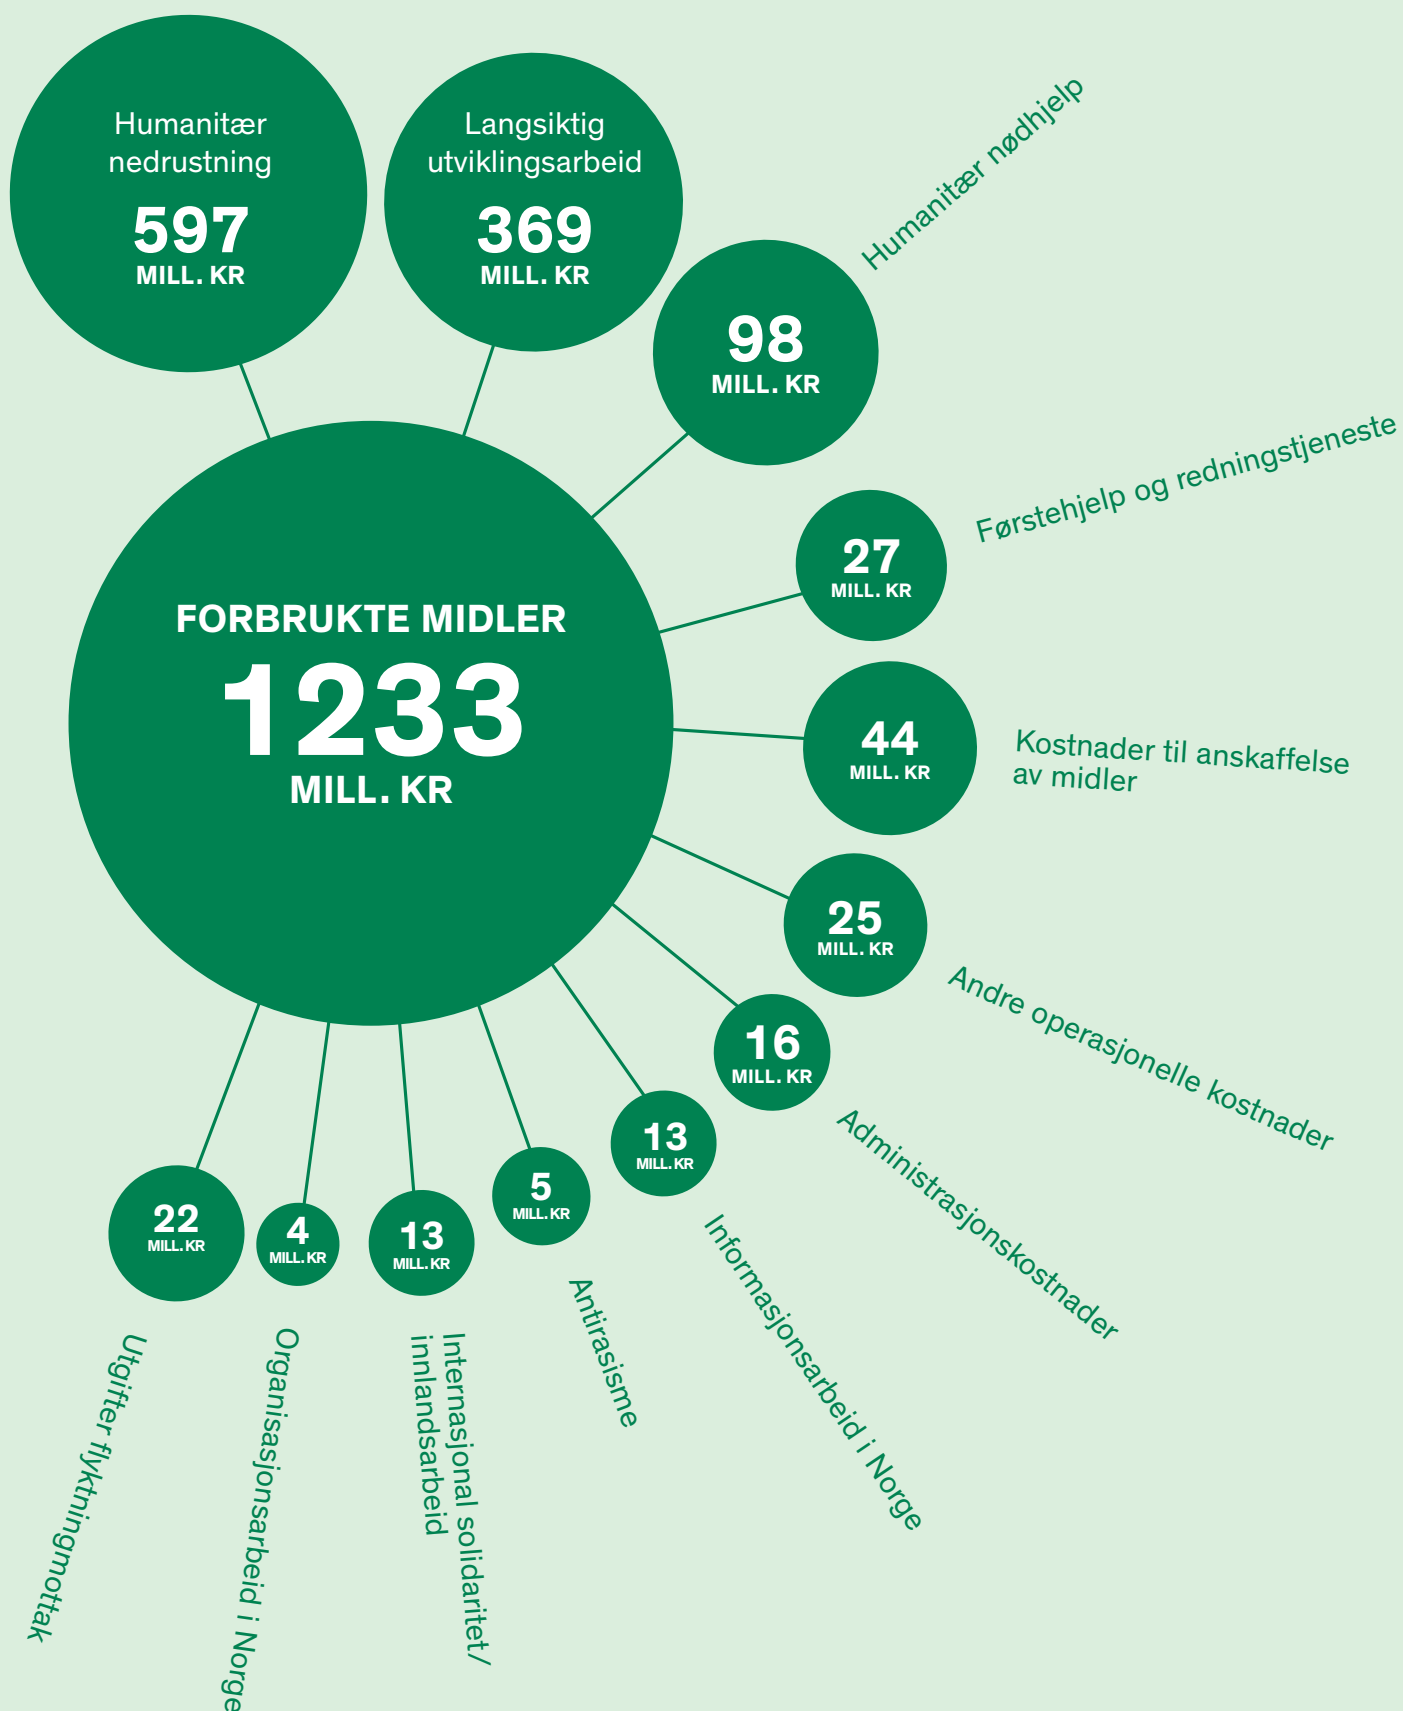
Humanitær nedrustning
597
MILL. KR

Langsiktig utviklingsarbeid
369
MILL. KR

Humanitær nødhjelp
98
MILL. KR

Førstehjelp og redningstjeneste
27
MILL. KR

FORBRUKTE MIDLER
1233
MILL. KR

Kostnader til anskaffelse av midler
44
MILL. KR

25
MILL. KR
Andre operasjonelle kostnader

16
MILL. KR
Administrasjonskostnader

13
MILL. KR
Informasjonsarbeid i Norge

5
MILL. KR
Antirasisme

13
MILL. KR
Internasjonal solidaritet/ innlandsarbeid

4
MILL. KR
Organisasjonsarbeid i Norge

22
MILL. KR
Utgifter flyktningmottak